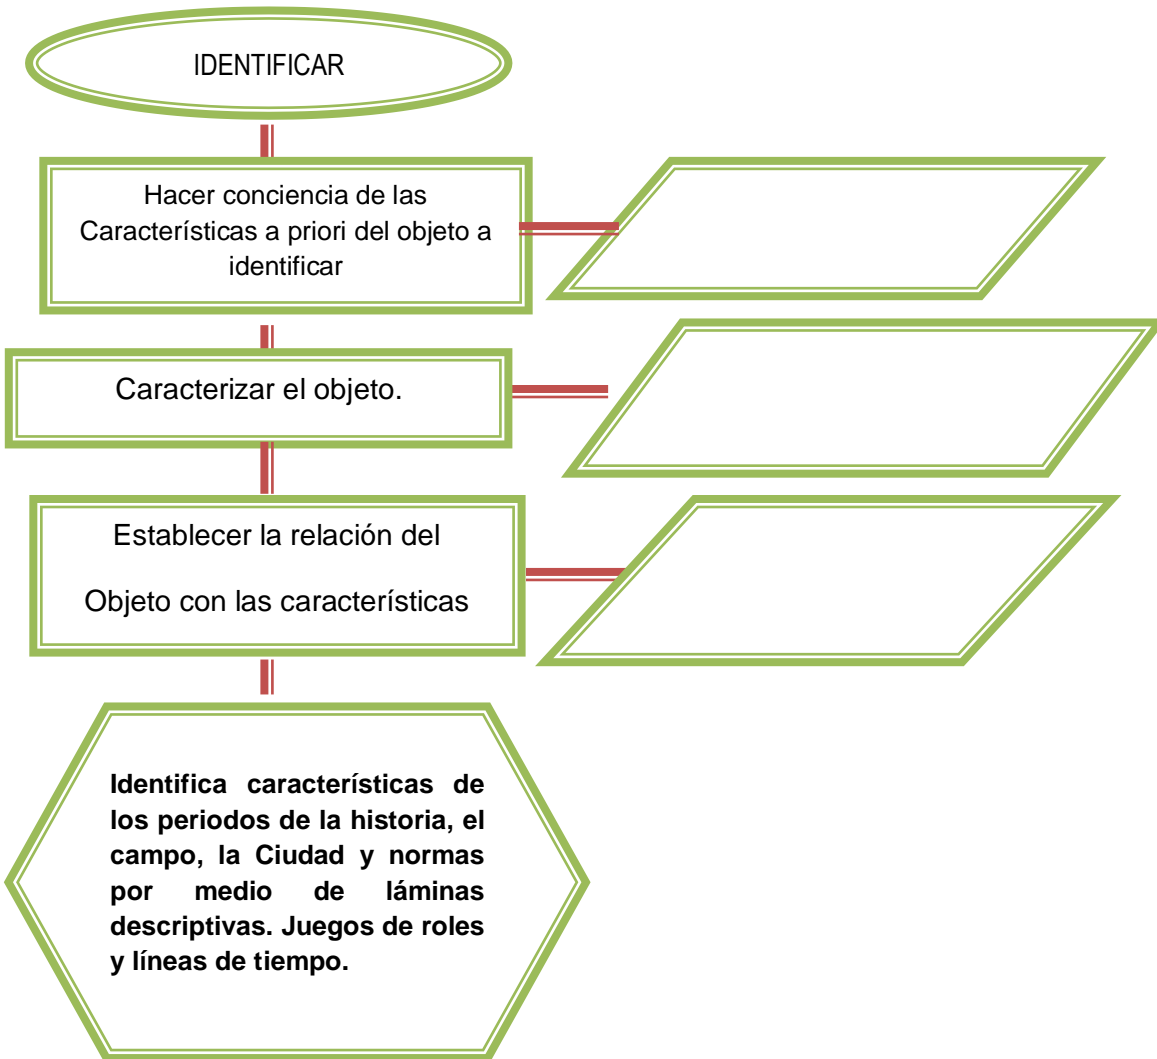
IDENTIFICAR

Hacer conciencia de las Características a priori del objeto a identificar

Caracterizar el objeto.

Establecer la relación del

Objeto con las características

**Identifica características de los periodos de la historia, el campo, la Ciudad y normas por medio de láminas descriptivas. Juegos de roles y líneas de tiempo.**